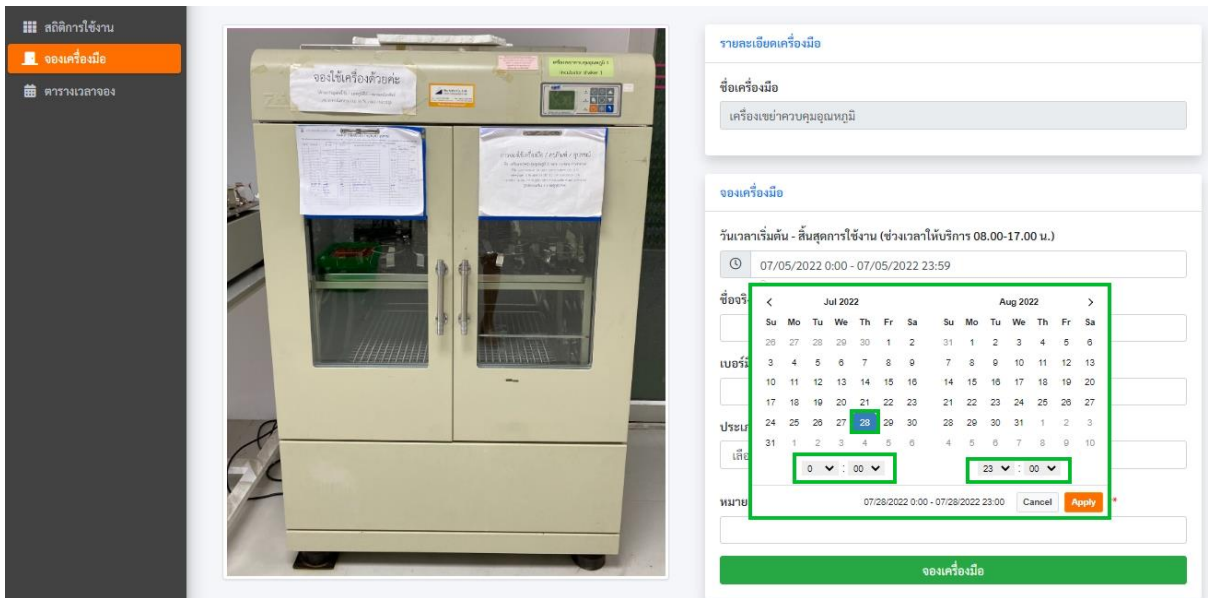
สถิติการใช้งาน
จองเครื่องมือ
ตารางเวลาจอง

จองใช้เครื่องด้วยค่ะ

รายละเอียดเครื่องมือ

ชื่อเครื่องมือ

เครื่องเขย่าควบคุมอุณหภูมิ

จองเครื่องมือ

วันเวลาเริ่มต้น - สิ้นสุดการใช้งาน (ช่วงเวลาให้บริการ 08.00-17.00 น.)

07/05/2022 0:00 - 07/05/2022 23:59

ชื่อจ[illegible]

เบอร์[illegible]

ประเ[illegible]

เลือ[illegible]

หมาย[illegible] *

‹ Jul 2022

| Su | Mo | Tu | We | Th | Fr | Sa |
|---|---|---|---|---|---|---|
| 26 | 27 | 28 | 29 | 30 | 1 | 2 |
| 3 | 4 | 5 | 6 | 7 | 8 | 9 |
| 10 | 11 | 12 | 13 | 14 | 15 | 16 |
| 17 | 18 | 19 | 20 | 21 | 22 | 23 |
| 24 | 25 | 26 | 27 | 28 | 29 | 30 |
| 31 | 1 | 2 | 3 | 4 | 5 | 6 |

0 : 00

Aug 2022 ›

| Su | Mo | Tu | We | Th | Fr | Sa |
|---|---|---|---|---|---|---|
| 31 | 1 | 2 | 3 | 4 | 5 | 6 |
| 7 | 8 | 9 | 10 | 11 | 12 | 13 |
| 14 | 15 | 16 | 17 | 18 | 19 | 20 |
| 21 | 22 | 23 | 24 | 25 | 26 | 27 |
| 28 | 29 | 30 | 31 | 1 | 2 | 3 |
| 4 | 5 | 6 | 7 | 8 | 9 | 10 |

23 : 00

07/28/2022 0:00 - 07/28/2022 23:00 Cancel Apply

จองเครื่องมือ